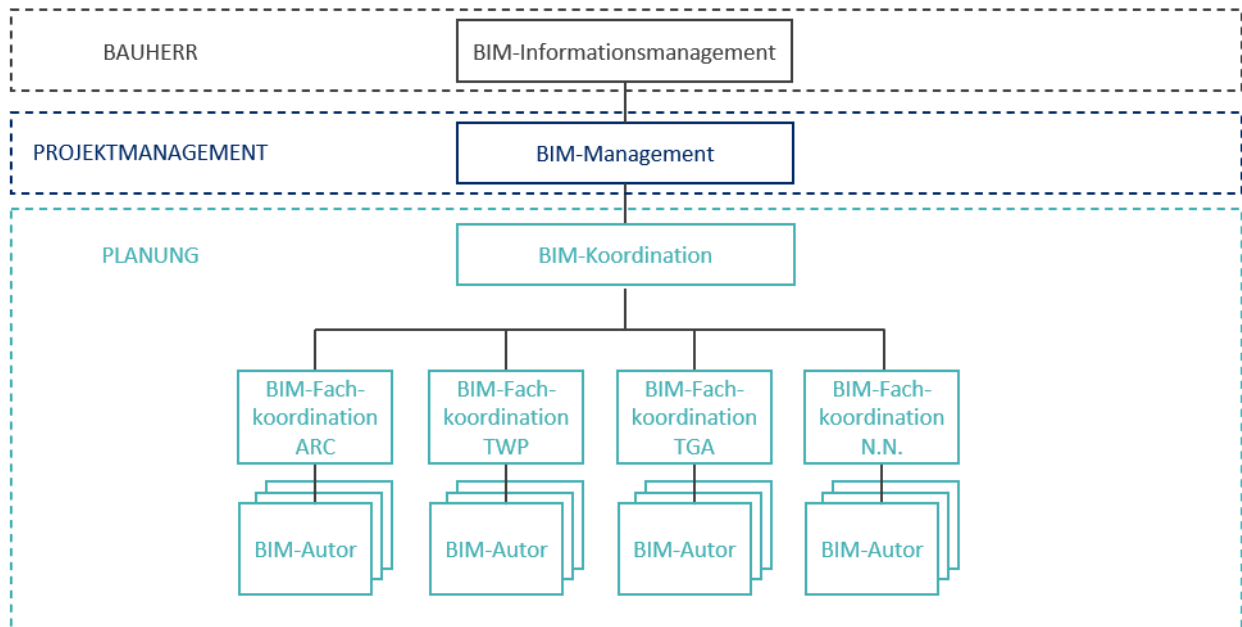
BAUHERR

BIM-Informationsmanagement

PROJEKTMANAGEMENT

BIM-Management

PLANUNG

BIM-Koordination

BIM-Fachkoordination ARC

BIM-Fachkoordination TWP

BIM-Fachkoordination TGA

BIM-Fachkoordination N.N.

BIM-Autor

BIM-Autor

BIM-Autor

BIM-Autor